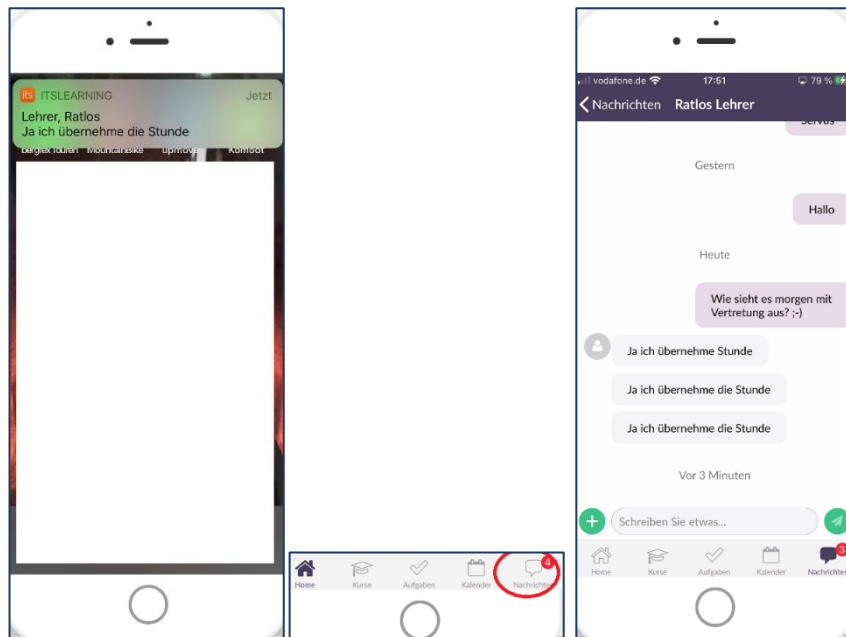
its ITSLEARNING
Jetzt
Lehrer, Ratlos
Ja ich übernehme die Stunde
Bergtex Touren Mountainbike upmove Komfort

4
Home Kurse Aufgaben Kalender Nachrichten

vodafone.de 17:51 79 %
Nachrichten Ratlos Lehrer
Servus
Gestern
Hallo
Heute
Wie sieht es morgen mit Vertretung aus? ;-)
Ja ich übernehme Stunde
Ja ich übernehme die Stunde
Ja ich übernehme die Stunde
Vor 3 Minuten
Schreiben Sie etwas...
3
Home Kurse Aufgaben Kalender Nachrichten